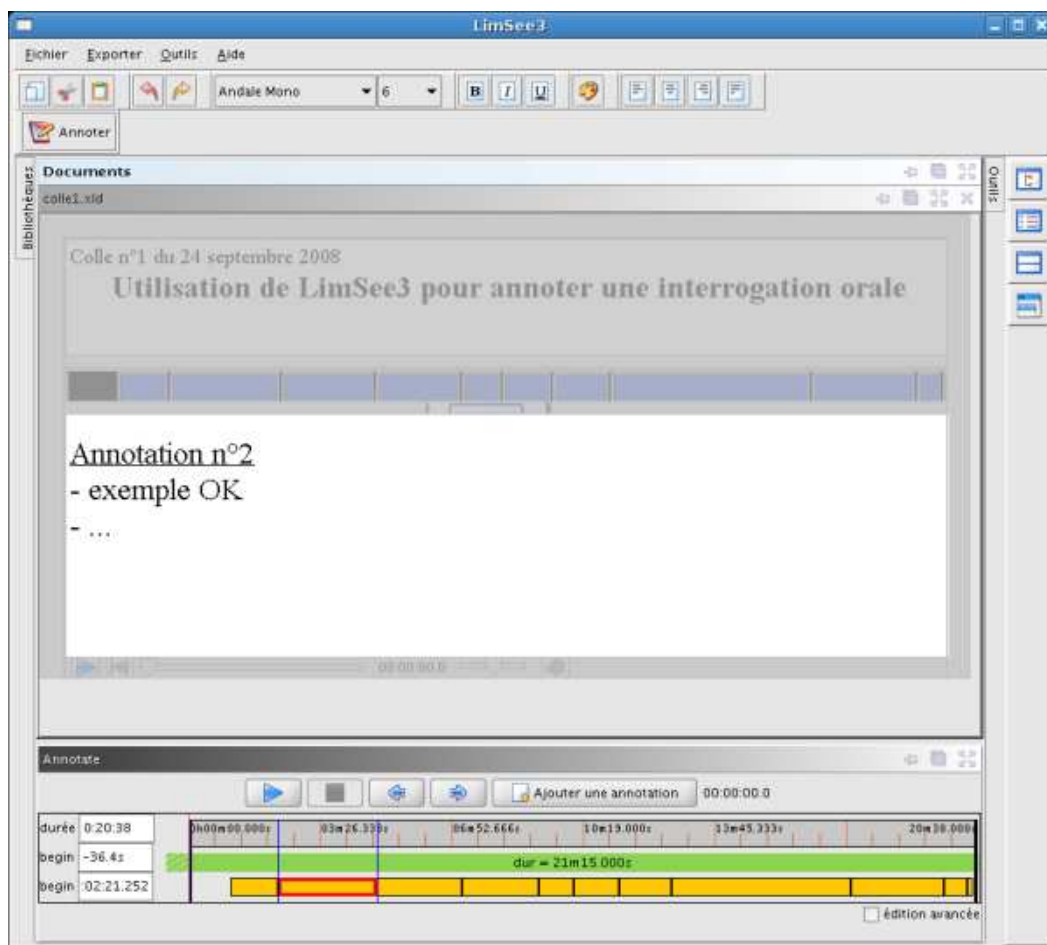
LimSee3

Fichier Exporter Outils Aide

Andale Mono 6

Annoter

Bibliothèques

Documents

colle1.xld

Outils

Colle n°1 du 24 septembre 2008

Utilisation de LimSee3 pour annoter une interrogation orale

Annotation n°2
- exemple OK
- ...

00:00:00.0

Annotate

Ajouter une annotation 00:00:00.0

durée 0:20:38

begin -36.4s

begin 02:21.252

0h00m00.000s 03m26.333s 06m52.666s 10m19.000s 13m45.333s 20m38.000s

dur = 21m15.000s

édition avancée